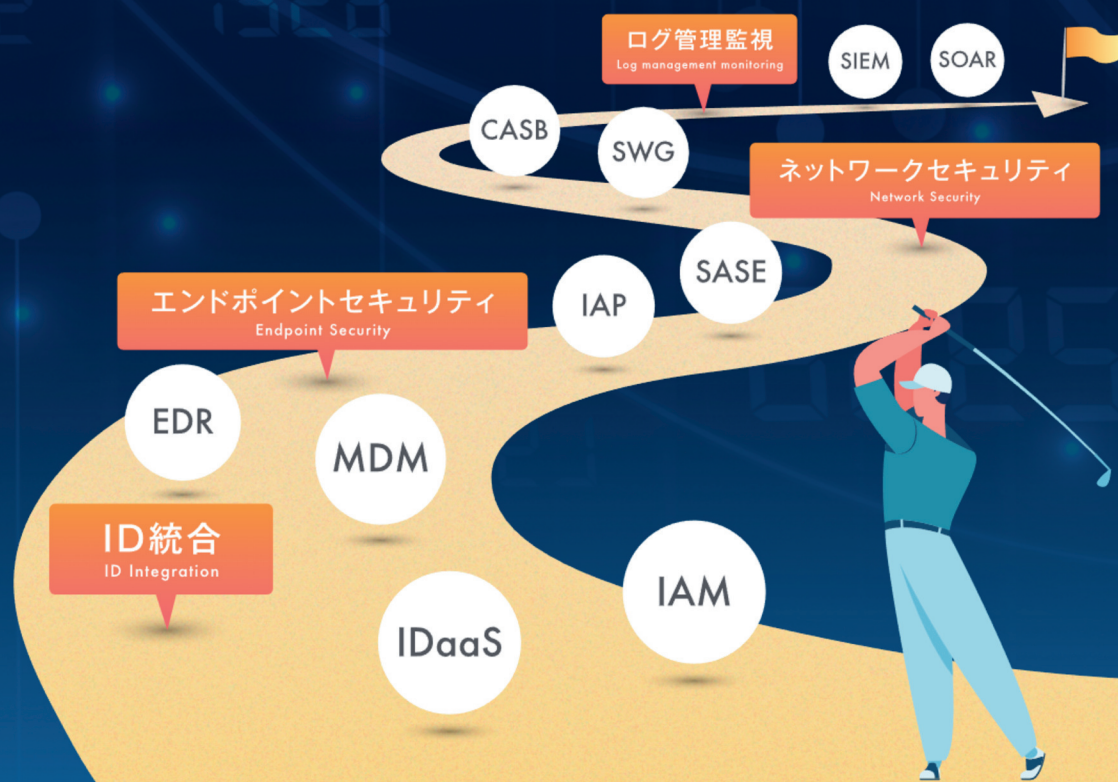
ログ管理監視
Log management monitoring

SIEM

SOAR

CASB

SWG

ネットワークセキュリティ
Network Security

SASE

IAP

エンドポイントセキュリティ
Endpoint Security

EDR

MDM

ID統合
ID Integration

IAM

IDaaS